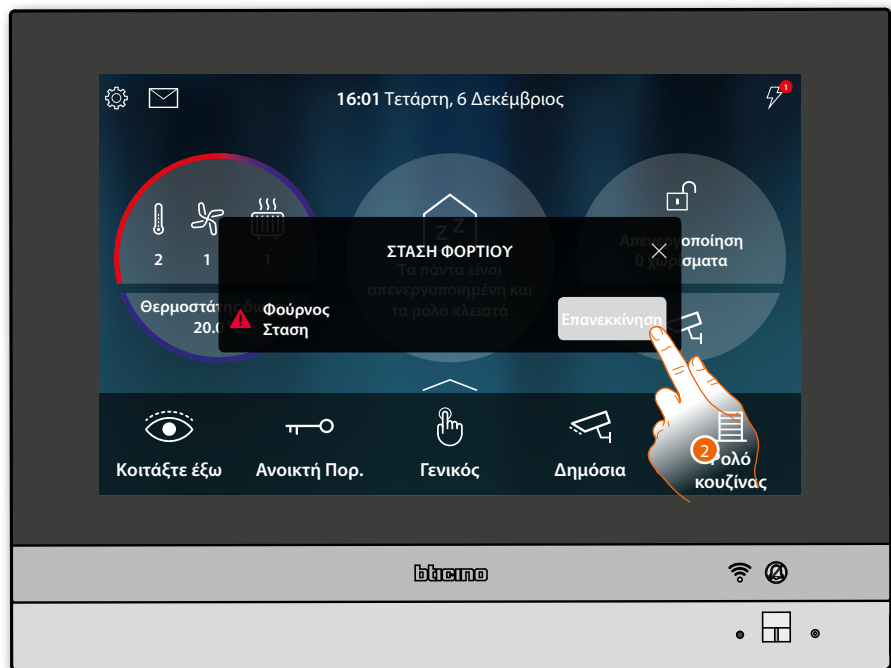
16:01 Τετάρτη, 6 Δεκέμβριος

1

2 1 1

Θερμοστάτ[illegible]
20.0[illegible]

Τα πάντα είναι απενεργοποιημένη και τα ρολά κλειστά

Απεν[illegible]οποίηση
0 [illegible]σματα

ΣΤΑΣΗ ΦΟΡΤΙΟΥ

Φούρνος
Σταση

Επανεκκίνηση

Κοιτάξτε έξω

Ανοικτή Πορ.

Γενικός

Δημόσια

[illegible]ολό κουζίνας

2

bticino